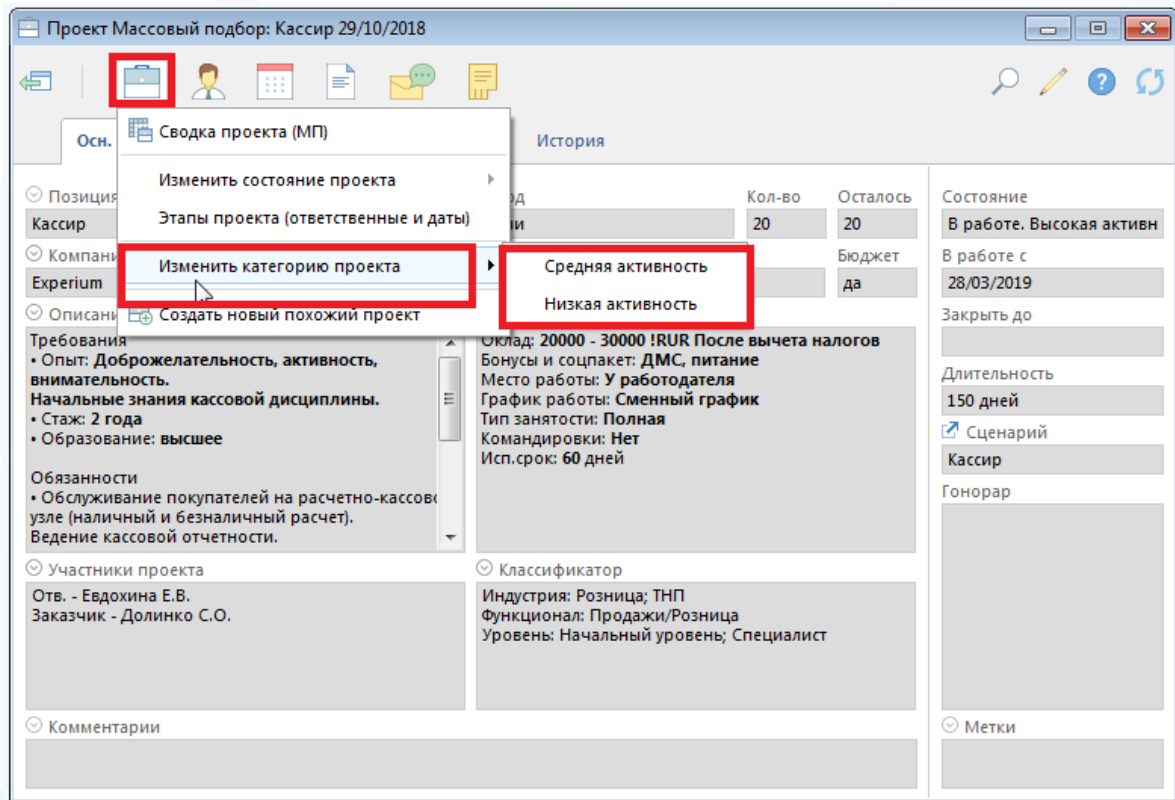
Проект Массовый подбор: Кассир 29/10/2018

Осн.

История

Сводка проекта (МП)

Изменить состояние проекта

Этапы проекта (ответственные и даты)

Изменить категорию проекта

Средняя активность

Низкая активность

Создать новый похожий проект

Позиция

Кассир

Компани

Experium

Описани

од

ии

Кол-во

20

Осталось

20

Бюджет

да

Состояние

В работе. Высокая активн

В работе с

28/03/2019

Закрыть до

Длительность

150 дней

Сценарий

Кассир

Гонорар

Требования
• Опыт: **Доброжелательность, активность, внимательность.**
**Начальные знания кассовой дисциплины.**
• Стаж: **2 года**
• Образование: **высшее**

Обязанности
• Обслуживание покупателей на расчетно-кассово узле (наличный и безналичный расчет).
Ведение кассовой отчетности.

Оклад: **20000 - 30000 !RUR После вычета налогов**
Бонусы и соцпакет: **ДМС, питание**
Место работы: **У работодателя**
График работы: **Сменный график**
Тип занятости: **Полная**
Командировки: **Нет**
Исп.срок: **60 дней**

Участники проекта

Отв. - Евдохина Е.В.
Заказчик - Долинко С.О.

Классификатор

Индустрия: Розница; ТНП
Функционал: Продажи/Розница
Уровень: Начальный уровень; Специалист

Комментарии

Метки